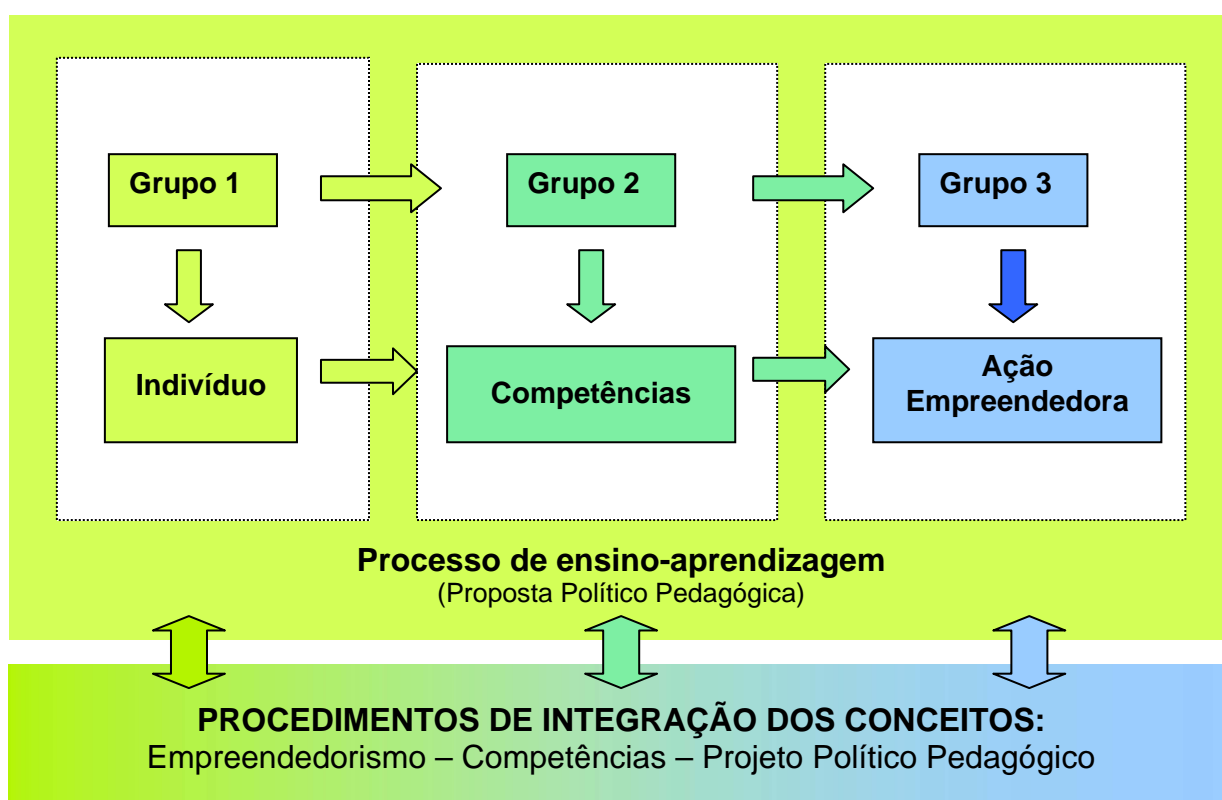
Grupo 1

Indivíduo

Grupo 2

Competências

Grupo 3

Ação Empreendedora

Processo de ensino-aprendizagem
(Proposta Político Pedagógica)

PROCEDIMENTOS DE INTEGRAÇÃO DOS CONCEITOS:
Empreendedorismo – Competências – Projeto Político Pedagógico